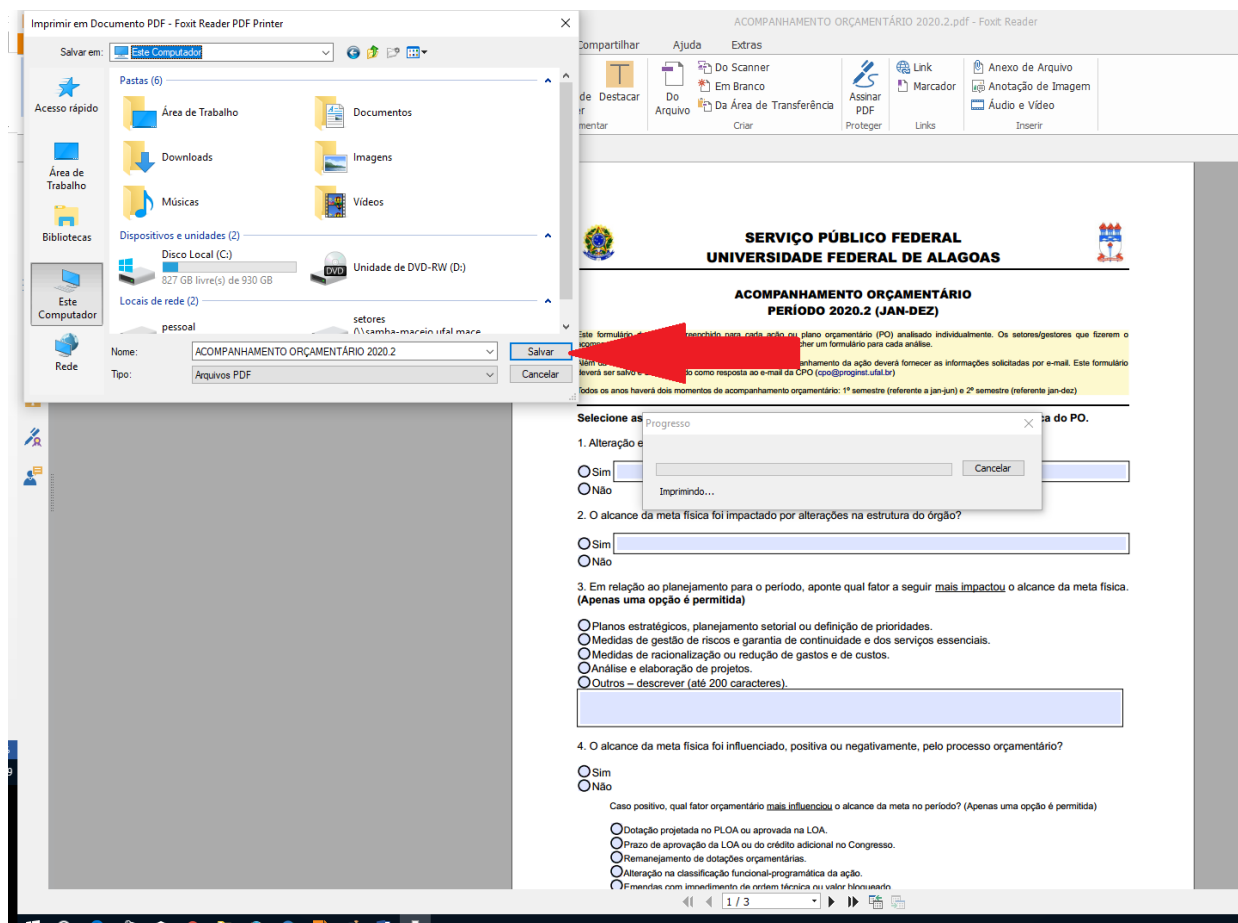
Imprimir em Documento PDF - Foxit Reader PDF Printer

Salvar em: Este Computador

Acesso rápido

Área de Trabalho

Bibliotecas

Este Computador

Rede

Pastas (6)

Área de Trabalho

Documentos

Downloads

Imagens

Músicas

Vídeos

Dispositivos e unidades (2)

Disco Local (C:)
827 GB livre(s) de 930 GB

Unidade de DVD-RW (D:)

Locais de rede (2)

pessoal

setores
(\\samba-maceio.ufal.mace

Nome: ACOMPANHAMENTO ORÇAMENTÁRIO 2020.2

Tipo: Arquivos PDF

Salvar

Cancelar

ACOMPANHAMENTO ORÇAMENTÁRIO 2020.2.pdf - Foxit Reader

Compartilhar Ajuda Extras

Destacar

mentar

Do Arquivo

Do Scanner

Em Branco

Da Área de Transferência

Criar

Assinar PDF

Proteger

Link

Marcador

Links

Anexo de Arquivo

Anotação de Imagem

Áudio e Vídeo

Inserir

SERVIÇO PÚBLICO FEDERAL
UNIVERSIDADE FEDERAL DE ALAGOAS

ACOMPANHAMENTO ORÇAMENTÁRIO
PERÍODO 2020.2 (JAN-DEZ)

Este formulário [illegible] preenchido para cada ação ou plano orçamentário (PO) analisado individualmente. Os setores/gestores que fizerem o acompan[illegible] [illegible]cher um formulário para cada análise.
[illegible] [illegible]nhamento da ação deverá fornecer as informações solicitadas por e-mail. Este formulário deverá ser salvo e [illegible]do como resposta ao e-mail da CPO (cpo@proginst.ufal.br)

Todos os anos haverá dois momentos de acompanhamento orçamentário: 1º semestre (referente a jan-jun) e 2º semestre (referente jan-dez)

Selecione as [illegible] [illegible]ca do PO.

1. Alteração e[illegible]

Sim
Não

Progresso

Cancelar

Imprimindo...

2. O alcance da meta física foi impactado por alterações na estrutura do órgão?

Sim
Não

3. Em relação ao planejamento para o período, aponte qual fator a seguir mais impactou o alcance da meta física. (Apenas uma opção é permitida)

Planos estratégicos, planejamento setorial ou definição de prioridades.
Medidas de gestão de riscos e garantia de continuidade e dos serviços essenciais.
Medidas de racionalização ou redução de gastos e de custos.
Análise e elaboração de projetos.
Outros – descrever (até 200 caracteres).

4. O alcance da meta física foi influenciado, positiva ou negativamente, pelo processo orçamentário?

Sim
Não

Caso positivo, qual fator orçamentário mais influenciou o alcance da meta no período? (Apenas uma opção é permitida)

Dotação projetada no PLOA ou aprovada na LOA.
Prazo de aprovação da LOA ou do crédito adicional no Congresso.
Remanejamento de dotações orçamentárias.
Alteração na classificação funcional-programática da ação.
Emendas com impedimento de ordem técnica ou valor bloqueado.

1 / 3